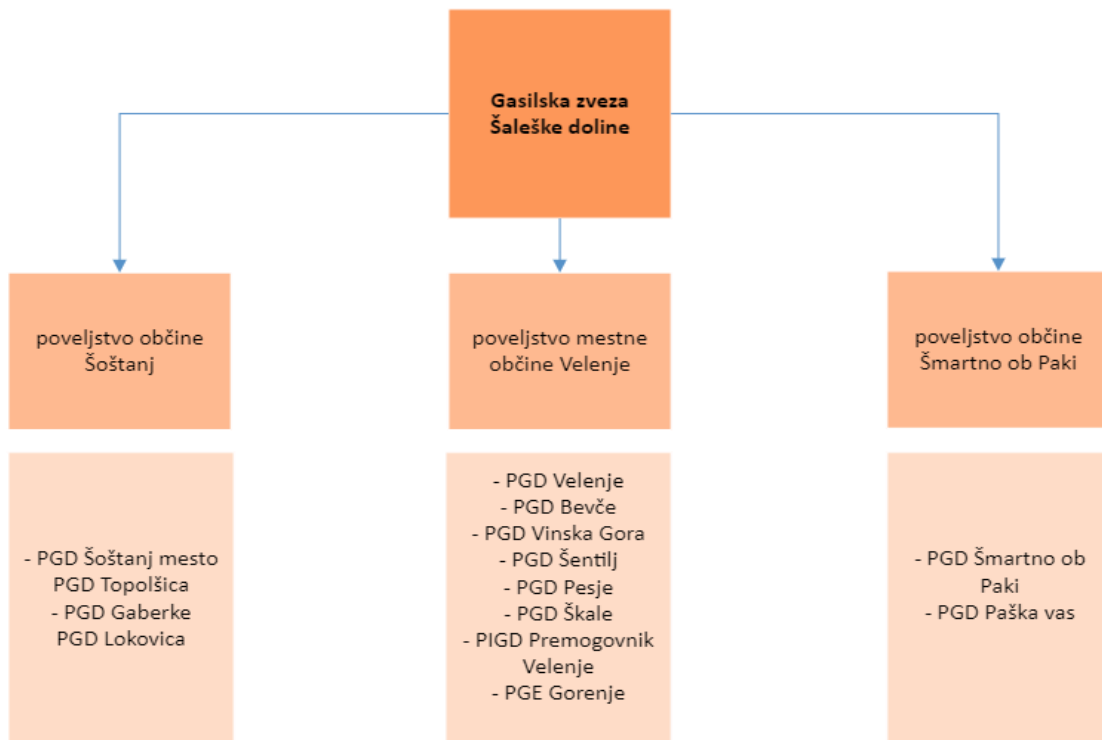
Gasilska zveza Šaleške doline

poveljstvo občine Šoštanj

poveljstvo mestne občine Velenje

poveljstvo občine Šmartno ob Paki

- PGD Šoštanj mesto
PGD Topolšica
- PGD Gaberke
PGD Lokovica

- PGD Velenje
- PGD Bevče
- PGD Vinska Gora
- PGD Šentilj
- PGD Pesje
- PGD Škale
- PIGD Premogovnik Velenje
- PGE Gorenje

- PGD Šmartno ob Paki
- PGD Paška vas